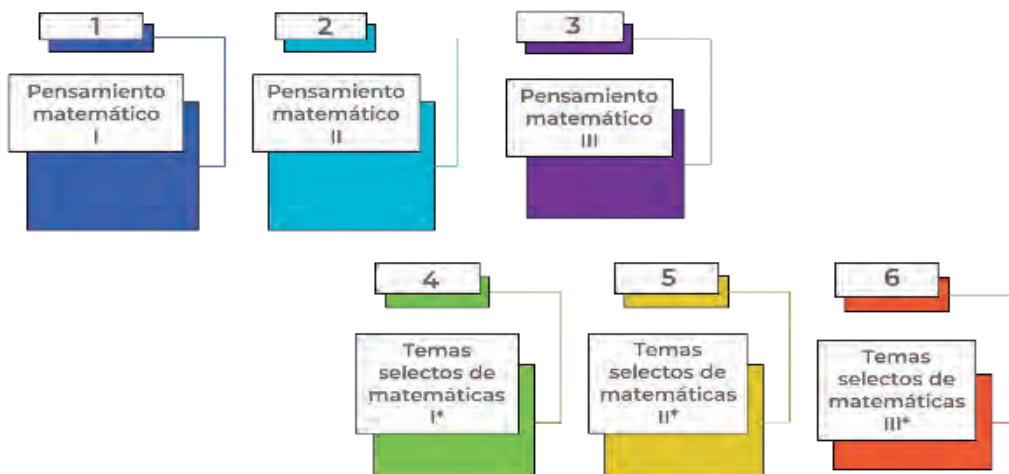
1

Pensamiento matemático I

2

Pensamiento matemático II

3

Pensamiento matemático III

4

Temas selectos de matemáticas I*

5

Temas selectos de matemáticas II*

6

Temas selectos de matemáticas III*